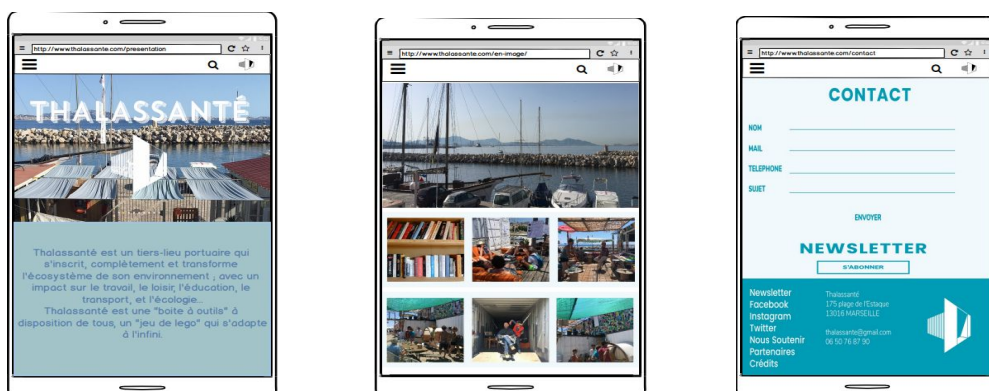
http://www.thalassante.com/presentation

THALASSANTÉ

Thalassanté est un tiers-lieu portuaire qui s'inscrit, complètement et transforme l'écosystème de son environnement ; avec un impact sur le travail, le loisir, l'éducation, le transport, et l'écologie...
Thalassanté est une "boite à outils" à disposition de tous, un "jeu de lego" qui s'adapte à l'infini.

http://www.thalassante.com/en-image/

http://www.thalassante.com/contact

CONTACT

NOM

MAIL

TELEPHONE

SUJET

ENVOYER

NEWSLETTER

S'ABONNER

Newsletter
Facebook
Instagram
Twitter
Nous Soutenir
Partenaires
Crédits

Thalassanté
175 plage de l'Estaque
13016 MARSEILLE

thalassante@gmail.com
06 50 76 87 90